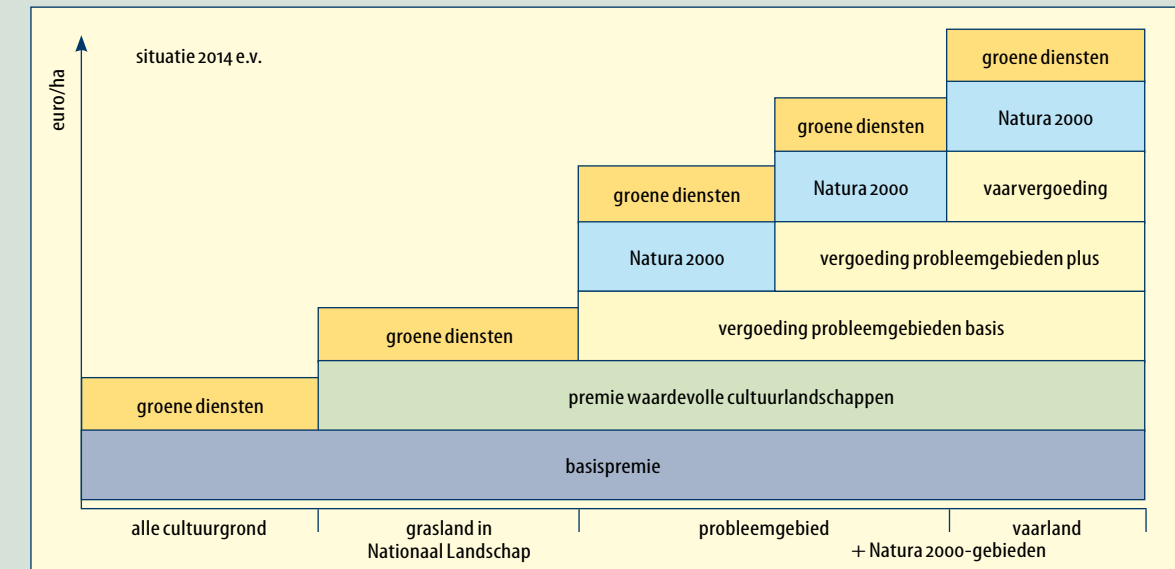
situatie 2014 e.v.

euro/ha

groene diensten

groene diensten

Natura 2000

groene diensten

Natura 2000

vaarvergoeding

Natura 2000

vergoeding probleemgebieden plus

groene diensten

vergoeding probleemgebieden basis

groene diensten

premie waardevolle cultuurlandschappen

basispremie

alle cultuurgrond

grasland in Nationaal Landschap

probleemgebied

vaarland

+ Natura 2000-gebieden